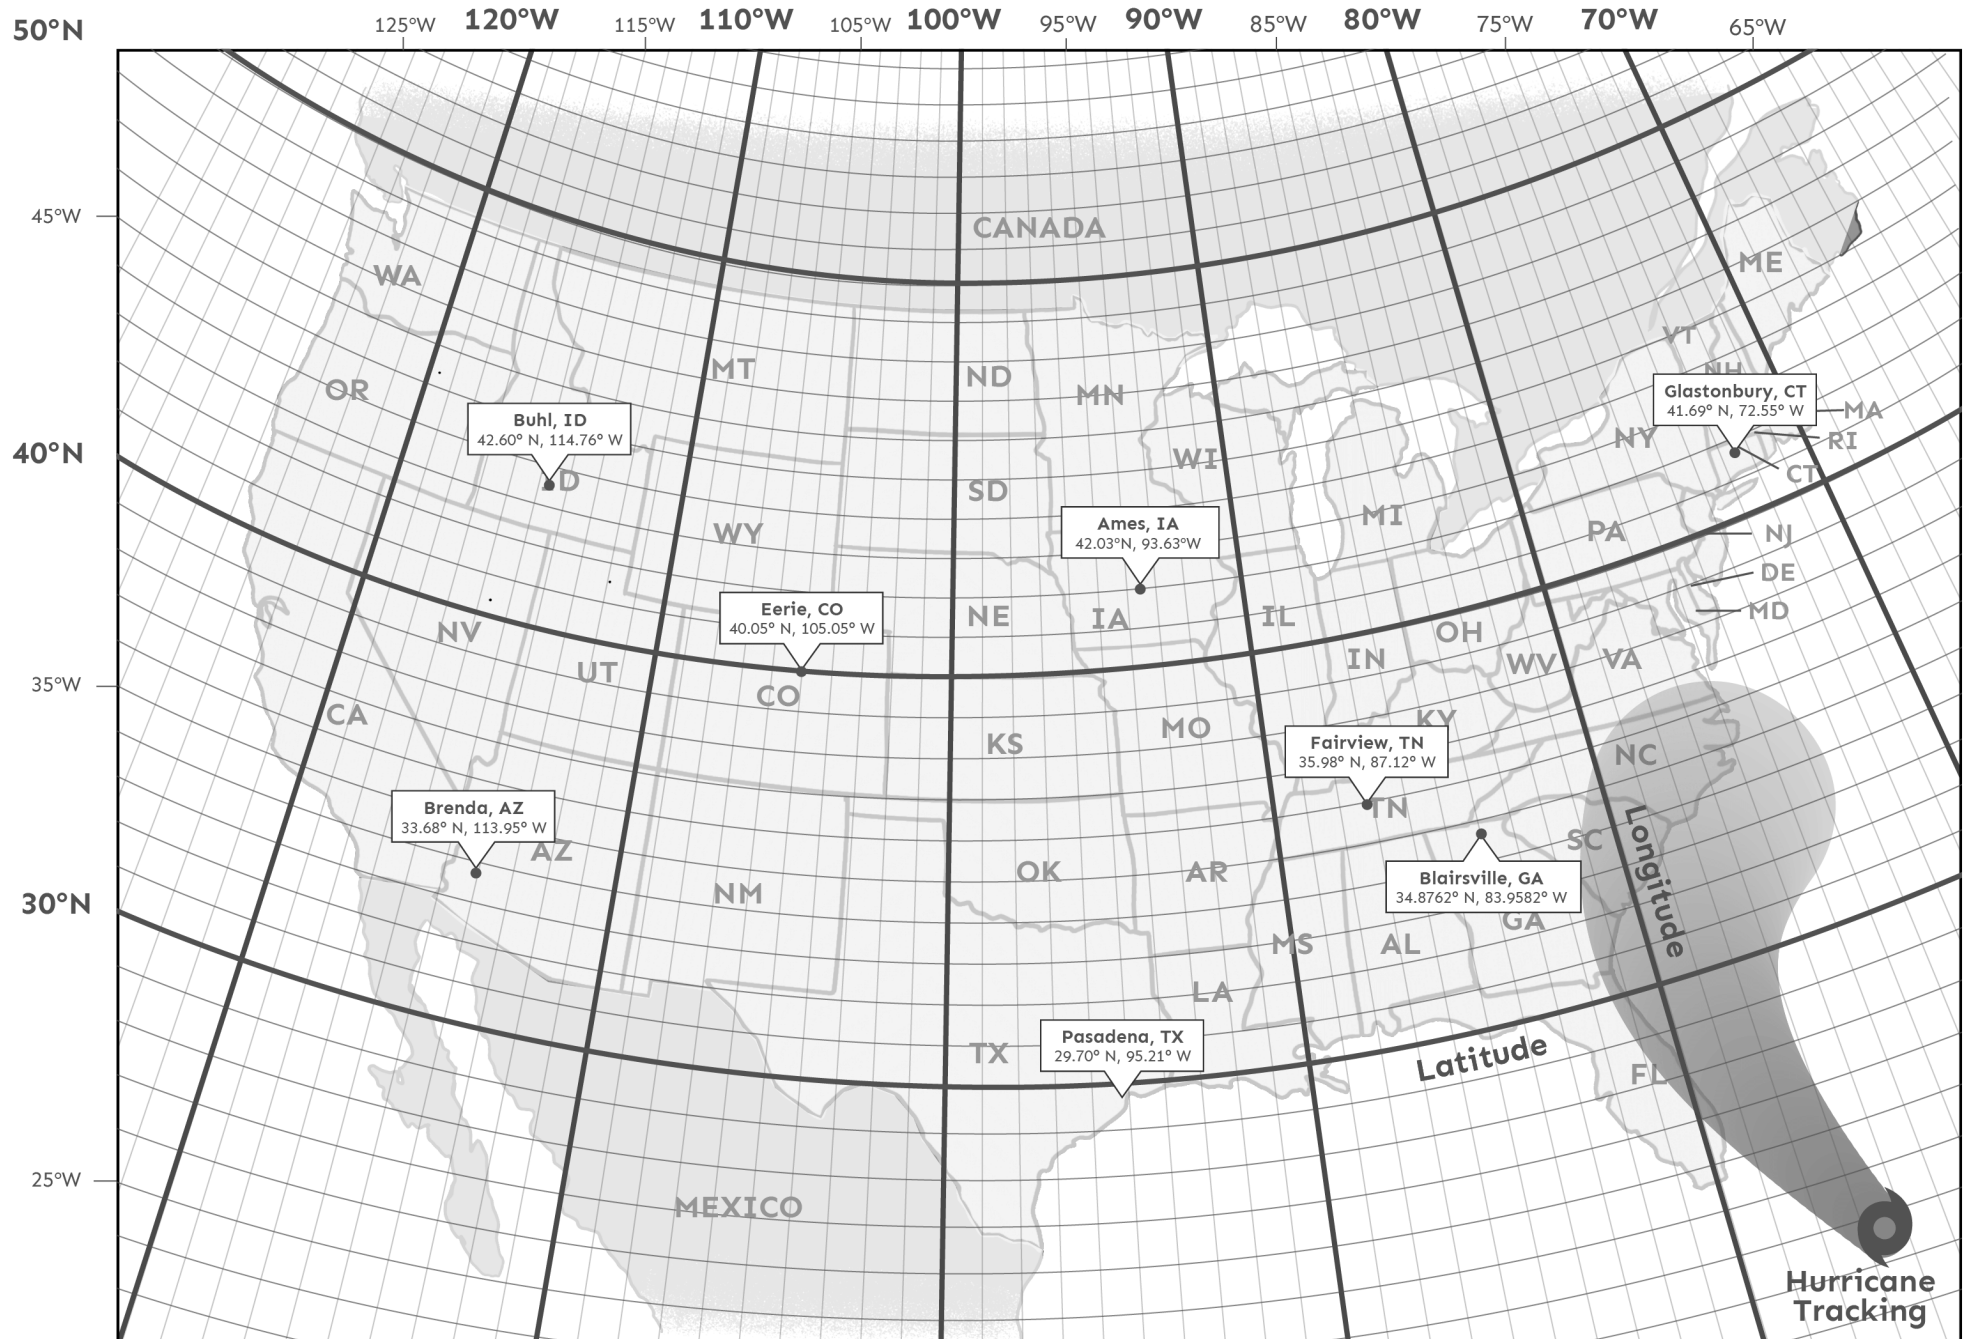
50°N

125°W 120°W 115°W 110°W 105°W 100°W 95°W 90°W 85°W 80°W 75°W 70°W 65°W

45°W

40°N

35°W

30°N

25°W

CANADA

WA

OR

MT

ND

MN

ME

VT

NH

Glastonbury, CT
41.69° N, 72.55° W

MA

RI

CT

NY

Buhl, ID
42.60° N, 114.76° W

ID

WI

SD

MI

WY

Ames, IA
42.03°N, 93.63°W

PA

NJ

DE

MD

NV

Eerie, CO
40.05° N, 105.05° W

NE

IA

IL

OH

IN

WV

VA

UT

CO

CA

KS

MO

KY

Fairview, TN
35.98° N, 87.12° W

NC

TN

Brenda, AZ
33.68° N, 113.95° W

AZ

SC

Longitude

OK

AR

Blairsville, GA
34.8762° N, 83.9582° W

NM

GA

MS

AL

LA

Pasadena, TX
29.70° N, 95.21° W

TX

Latitude

FL

MEXICO

Hurricane Tracking